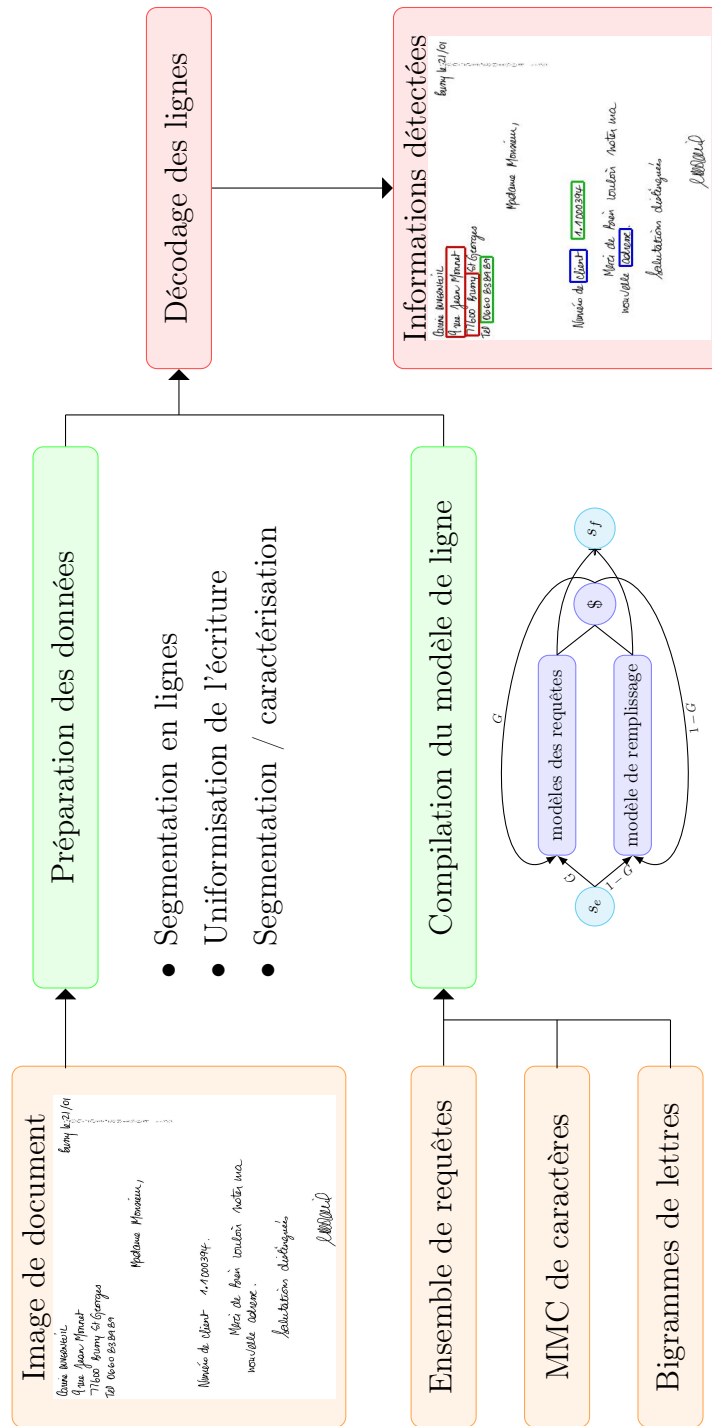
Image de document

Brunoy le 21/01

Claire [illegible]
9 rue Jean Monnet
77600 Bussy St Georges
Tel 0660 83 84 89

Madame Monsieur,

Numéro de client 1.1000394.

Merci de bien vouloir noter ma nouvelle adresse.

Salutations distinguées

Ensemble de requêtes

MMC de caractères

Bigrammes de lettres

Préparation des données

- Segmentation en lignes
- Uniformisation de l'écriture
- Segmentation / caractérisation

Compilation du modèle de ligne

$s_e$

$G$

$1-G$

modèles des requêtes

modèle de remplissage

$\$$

$s_f$

$G$

$1-G$

Décodage des lignes

Informations détectées

Brunoy le 21/01

Claire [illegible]
9 rue Jean Monnet
77600 Bussy St Georges
Tel 0660 83 84 89

Madame Monsieur,

Numéro de client 1.1000394

Merci de bien vouloir noter ma nouvelle adresse

Salutations distinguées